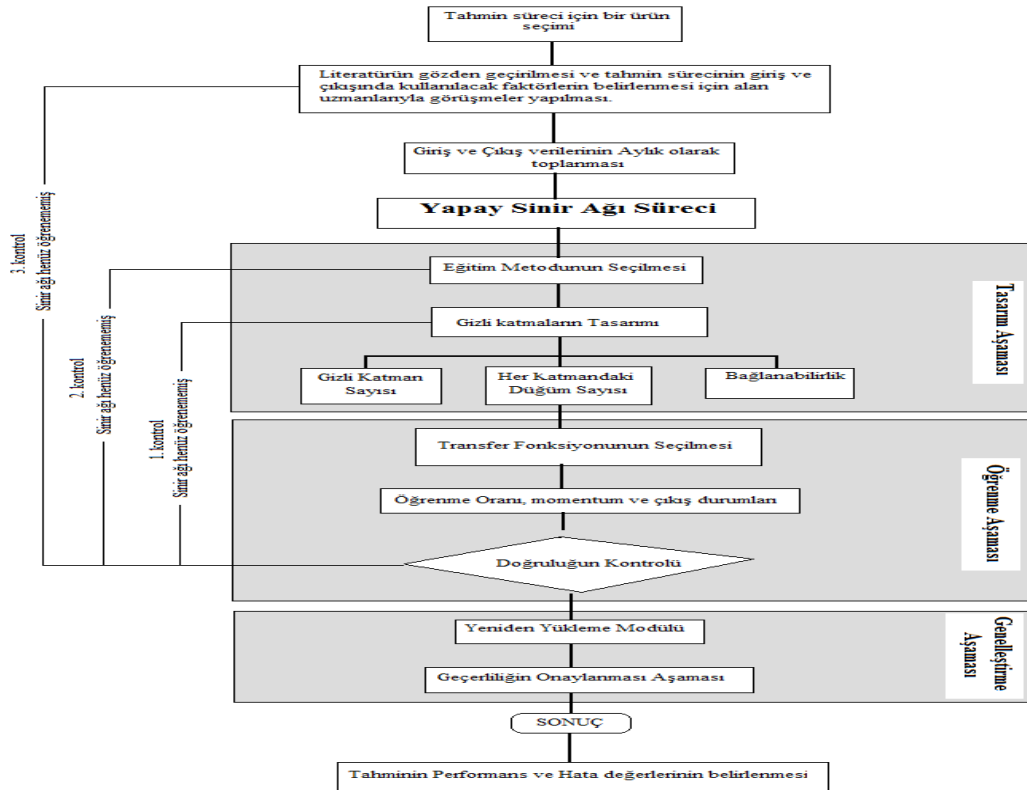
Tahmin süreci için bir ürün seçimi

Literatürün gözden geçirilmesi ve tahmin sürecinin giriş ve çıkışında kullanılacak faktörlerin belirlenmesi için alan uzmanlarıyla görüşmeler yapılması.

Giriş ve Çıkış verilerinin Aylık olarak toplanması

Yapay Sinir Ağı Süreci

Eğitim Metodunun Seçilmesi

Gizli katmaların Tasarımı

Gizli Katman Sayısı

Her Katmandaki Düğüm Sayısı

Bağlanabilirlik

Tasarım Aşaması

Transfer Fonksiyonunun Seçilmesi

Öğrenme Oranı, momentum ve çıkış durumları

Doğruluğun Kontrolü

Öğrenme Aşaması

Yeniden Yükleme Modülü

Geçerliliğin Onaylanması Aşaması

Genelleştirme Aşaması

SONUÇ

Tahminin Performans ve Hata değerlerinin belirlenmesi

3. kontrol Sinir ağı henüz öğrenememiş

2. kontrol Sinir ağı henüz öğrenememiş

1. kontrol Sinir ağı henüz öğrenememiş